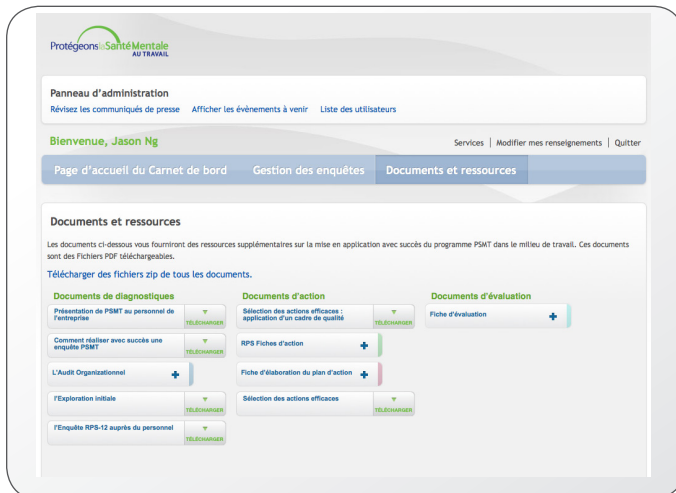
Protégeons la Santé Mentale AU TRAVAIL

Panneau d'administration
Révisez les communiqués de presse  Afficher les évènements à venir  Liste des utilisateurs

Bienvenue, Jason Ng
Services | Modifier mes renseignements | Quitter

Page d'accueil du Carnet de bord  Gestion des enquêtes  Documents et ressources

Documents et ressources

Les documents ci-dessous vous fourniront des ressources supplémentaires sur la mise en application avec succès du programme PSMT dans le milieu de travail. Ces documents sont des Fichiers PDF téléchargeables.

Télécharger des fichiers zip de tous les documents.

Documents de diagnostiques
Présentation de PSMT au personnel de l'entreprise TÉLÉCHARGER
Comment réaliser avec succès une enquête PSMT TÉLÉCHARGER
L'Audit Organizationnel
l'Exploration initiale TÉLÉCHARGER
l'Enquête RPS-12 auprès du personnel TÉLÉCHARGER

Documents d'action
Sélection des actions efficaces : application d'un cadre de qualité TÉLÉCHARGER
RPS Fiches d'action
Fiche d'élaboration du plan d'action
Sélection des actions efficaces TÉLÉCHARGER

Documents d'évaluation
Fiche d'évaluation